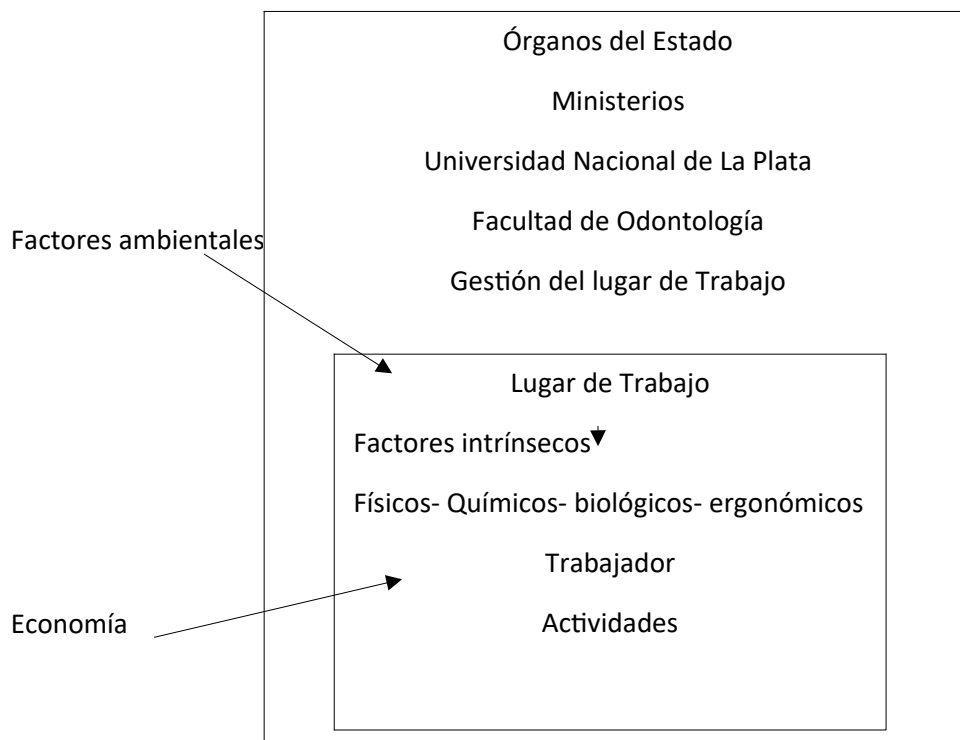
Órganos del Estado

Ministerios

Universidad Nacional de La Plata

Facultad de Odontología

Gestión del lugar de Trabajo

Factores ambientales

Lugar de Trabajo

Factores intrínsecos

Físicos- Químicos- biológicos- ergonómicos

Trabajador

Actividades

Economía